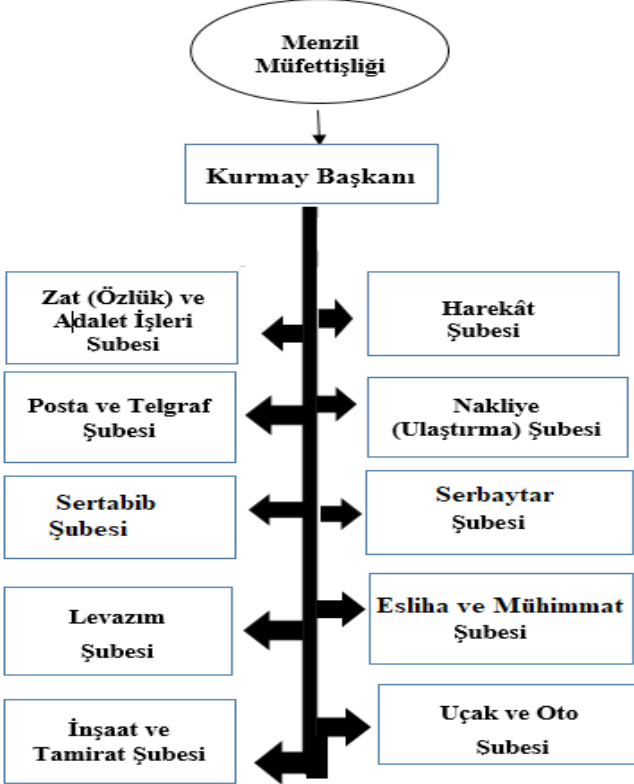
Menzil Müfettişliği

Kurmay Başkanı

Zat (Özlük) ve Adalet İşleri Şubesi

Harekât Şubesi

Posta ve Telgraf Şubesi

Nakliye (Ulaştırma) Şubesi

Sertabib Şubesi

Serbaytar Şubesi

Levazım Şubesi

Esliha ve Mühimmat Şubesi

İnşaat ve Tamirat Şubesi

Uçak ve Oto Şubesi